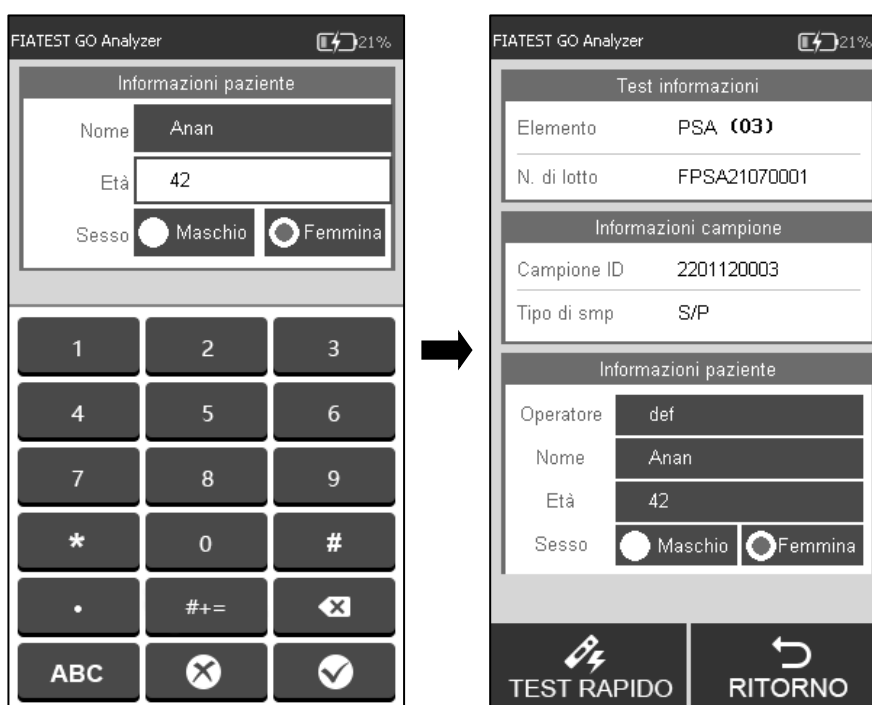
FIATEST GO Analyzer 21%

Informazioni paziente

Nome Anan

Età 42

Sesso Maschio Femmina

| 1 | 2 | 3 |
|---|---|---|
| 4 | 5 | 6 |
| 7 | 8 | 9 |
| * | 0 | # |
| . | #+= | |
| ABC | | |

FIATEST GO Analyzer 21%

Test informazioni

Elemento PSA (03)

N. di lotto FPSA21070001

Informazioni campione

Campione ID 2201120003

Tipo di smp S/P

Informazioni paziente

Operatore def

Nome Anan

Età 42

Sesso Maschio Femmina

TEST RAPIDO

RITORNO